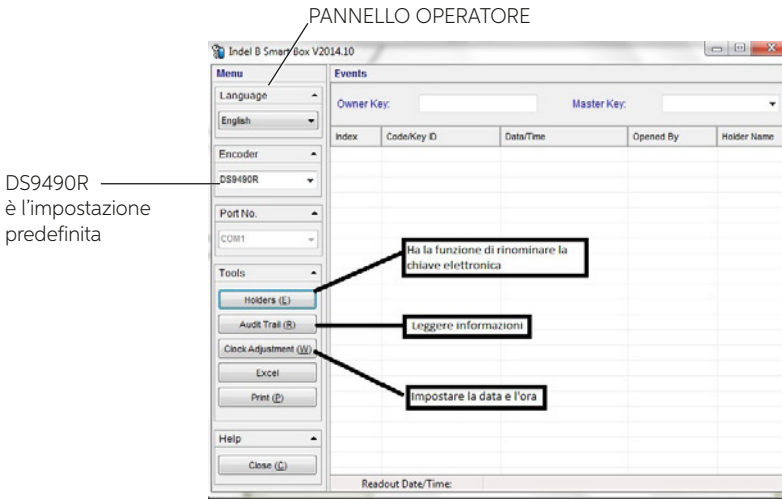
PANNELLO OPERATORE

Indel B Smart Box V2014.10

Menu

Language

English

Encoder

DS9490R

Port No.

COM1

Tools

Holders (E)

Audit Trail (R)

Clock Adjustment (W)

Excel

Print (P)

Help

Close (C)

Events

Owner Key:

Master Key:

| Index | Code/Key ID | Data/Time | Opened By | Holder Name |
|---|---|---|---|---|

Readout Date/Time:

DS9490R è l'impostazione predefinita

Ha la funzione di rinominare la chiave elettronica

Leggere informazioni

Impostare la data e l'ora